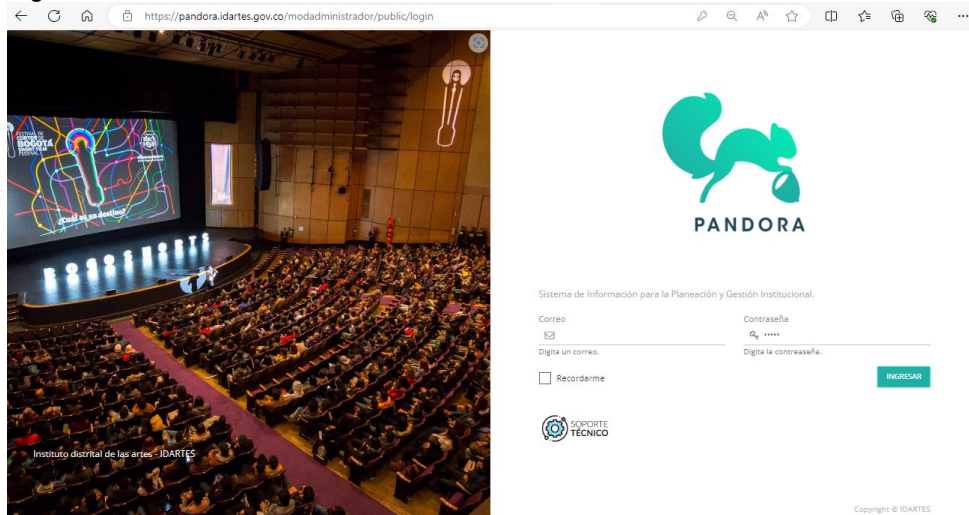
https://pandora.idartes.gov.co/modadministrador/public/login

FESTIVAL DE CORTOS DE BOGOTÁ SHORT FILM FESTIVAL

¿Cuál es su destino?

BOGOSHORTS

Instituto distrital de las artes - IDARTES

PANDORA

Sistema de Información para la Planeación y Gestión Institucional.

Correo

Digita un correo.

Contraseña

•••••

Digita la contreaseña.

Recordarme

INGRESAR

SOPORTE TÉCNICO

Copyright © IDARTES